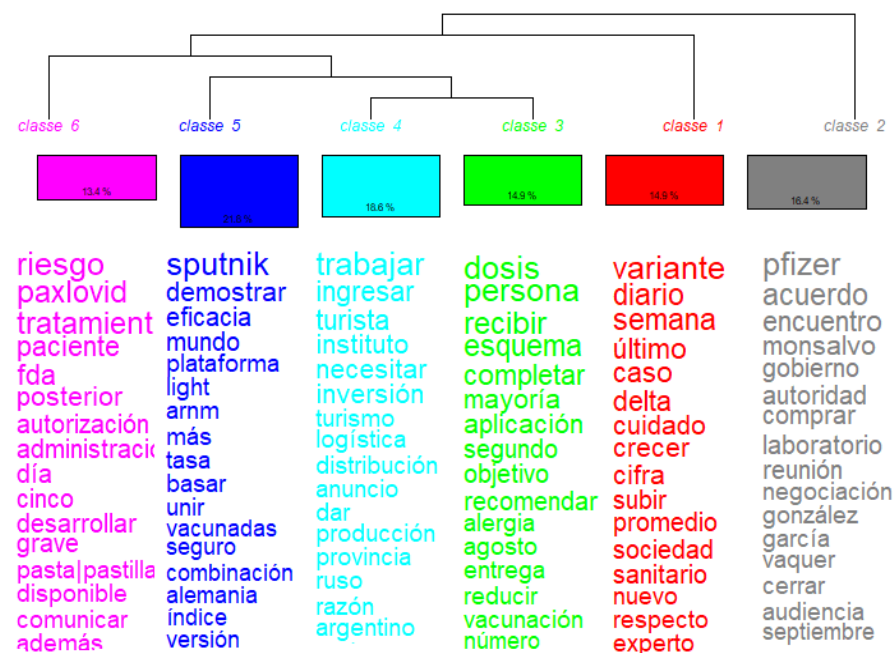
classe 6
classe 5
classe 4
classe 3
classe 1
classe 2

13.4 %
21.8 %
18.6 %
14.9 %
14.9 %
16.4 %

riesgo
paxlovid
tratamient
paciente
fda
posterior
autorización
administracio
día
cinco
desarrollar
grave
pasta|pastilla
disponible
comunicar
además

sputnik
demostrar
eficacia
mundo
plataforma
light
arnm
más
tasa
basar
unir
vacunadas
seguro
combinación
alemania
índice
versión

trabajar
ingresar
turista
instituto
necesitar
inversión
turismo
logística
distribución
anuncio
dar
producción
provincia
ruso
razón
argentino

dosis
persona
recibir
esquema
completar
mayoría
aplicación
segundo
objetivo
recomendar
alergia
agosto
entrega
reducir
vacunación
número

variante
diario
semana
último
caso
delta
cuidado
crecer
cifra
subir
promedio
sociedad
sanitario
nuevo
respecto
experto

pfizer
acuerdo
encuentro
monsalvo
gobierno
autoridad
comprar
laboratorio
reunión
negociación
gonzález
garcía
vaquer
cerrar
audiencia
septiembre